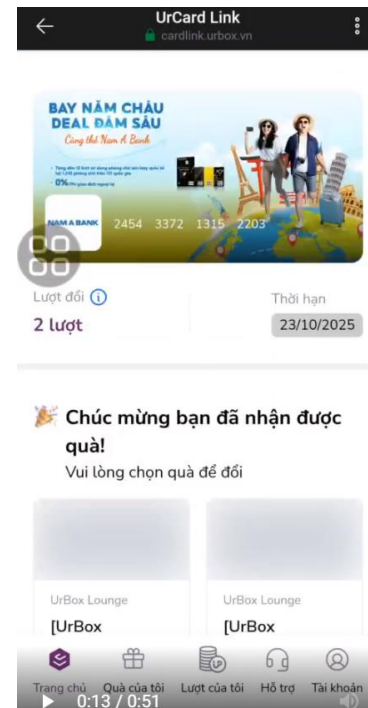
UrCard Link
cardlink.urbox.vn

BAY NĂM CHÂU
DEAL ĐẬM SÂU
Cùng thẻ Nam A Bank

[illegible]
0% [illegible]

NAM A BANK
2454 3372 1315 2203

Lượt đổi
2 lượt

Thời hạn
23/10/2025

Chúc mừng bạn đã nhận được quà!
Vui lòng chọn quà để đổi

UrBox Lounge
[UrBox

UrBox Lounge
[UrBox

Trang chủ
Quà của tôi
Lượt của tôi
Hỗ trợ
Tài khoản

0:13 / 0:51